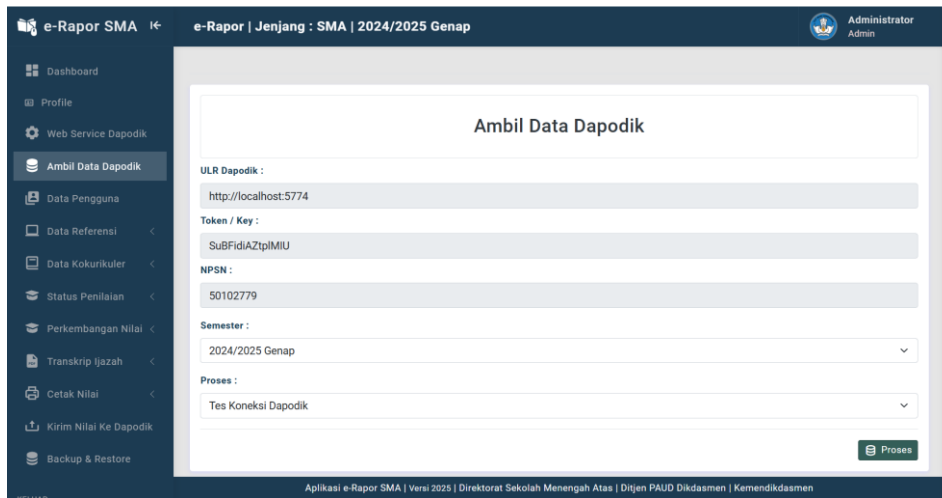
e-Rapor SMA

e-Rapor | Jenjang : SMA | 2024/2025 Genap

Administrator
Admin

Dashboard
Profile
Web Service Dapodik
Ambil Data Dapodik
Data Pengguna
Data Referensi
Data Kokurikuler
Status Penilaian
Perkembangan Nilai
Transkrip Ijazah
Cetak Nilai
Kirim Nilai Ke Dapodik
Backup & Restore

Ambil Data Dapodik

ULR Dapodik :
http://localhost:5774

Token / Key :
SuBFidiAZtplMIU

NPSN :
50102779

Semester :
2024/2025 Genap

Proses :
Tes Koneksi Dapodik

Proses

Aplikasi e-Rapor SMA | Versi 2025 | Direktorat Sekolah Menengah Atas | Ditjen PAUD Dikdasmen | Kemendikdasmen